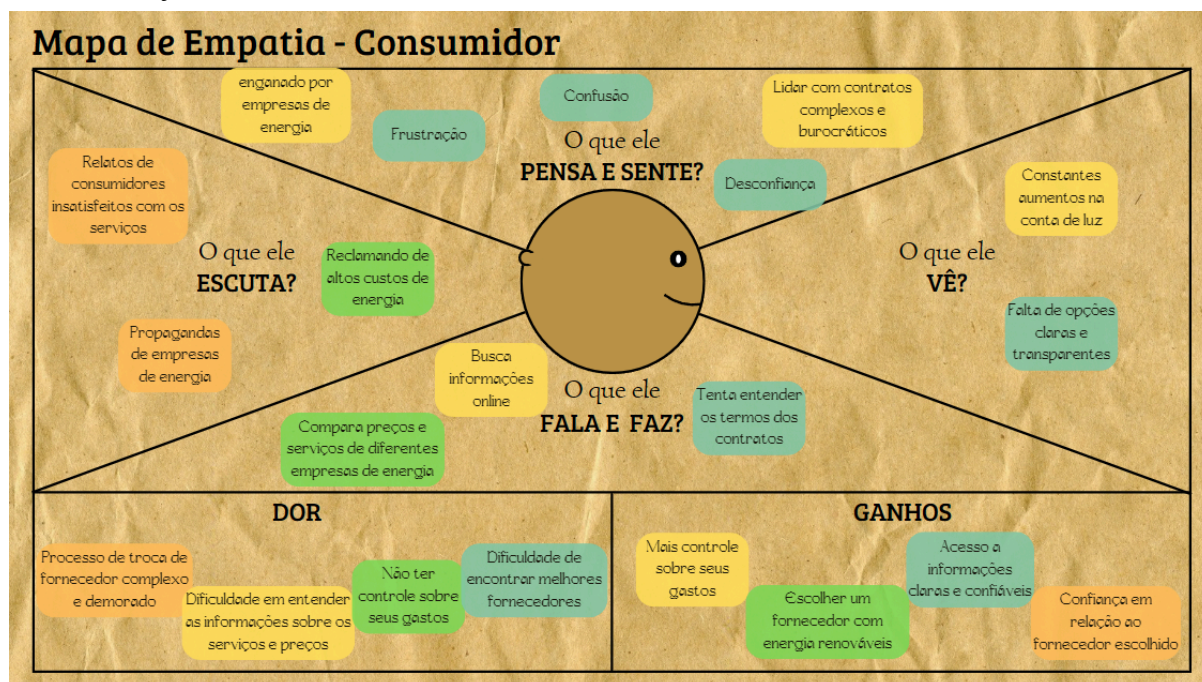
Mapa de Empatia - Consumidor

enganado por empresas de energia

Frustração

Confusão

O que ele
PENSA E SENTE?

Lidar com contratos complexos e burocráticos

Desconfiança

Relatos de consumidores insatisfeitos com os serviços

O que ele
ESCUTA?

Reclamando de altos custos de energia

Propagandas de empresas de energia

Constantes aumentos na conta de luz

O que ele
VÊ?

Falta de opções claras e transparentes

Busca informações online

O que ele
FALA E FAZ?

Tenta entender os termos dos contratos

Compara preços e serviços de diferentes empresas de energia

DOR

Processo de troca de fornecedor complexo e demorado

Dificuldade em entender as informações sobre os serviços e preços

Não ter controle sobre seus gastos

Dificuldade de encontrar melhores fornecedores

GANHOS

Mais controle sobre seus gastos

Escolher um fornecedor com energia renováveis

Acesso a informações claras e confiáveis

Confiança em relação ao fornecedor escolhido